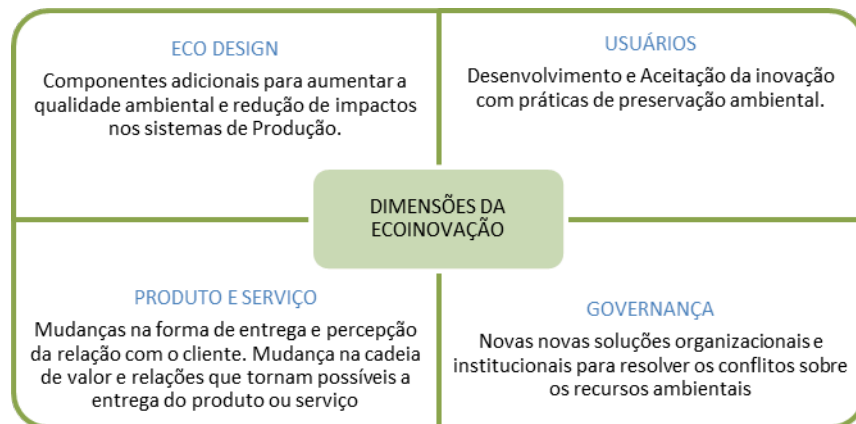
ECO DESIGN

Componentes adicionais para aumentar a qualidade ambiental e redução de impactos nos sistemas de Produção.

USUÁRIOS

Desenvolvimento e Aceitação da inovação com práticas de preservação ambiental.

DIMENSÕES DA ECOINOVAÇÃO

PRODUTO E SERVIÇO

Mudanças na forma de entrega e percepção da relação com o cliente. Mudança na cadeia de valor e relações que tornam possíveis a entrega do produto ou serviço

GOVERNANÇA

Novas novas soluções organizacionais e institucionais para resolver os conflitos sobre os recursos ambientais